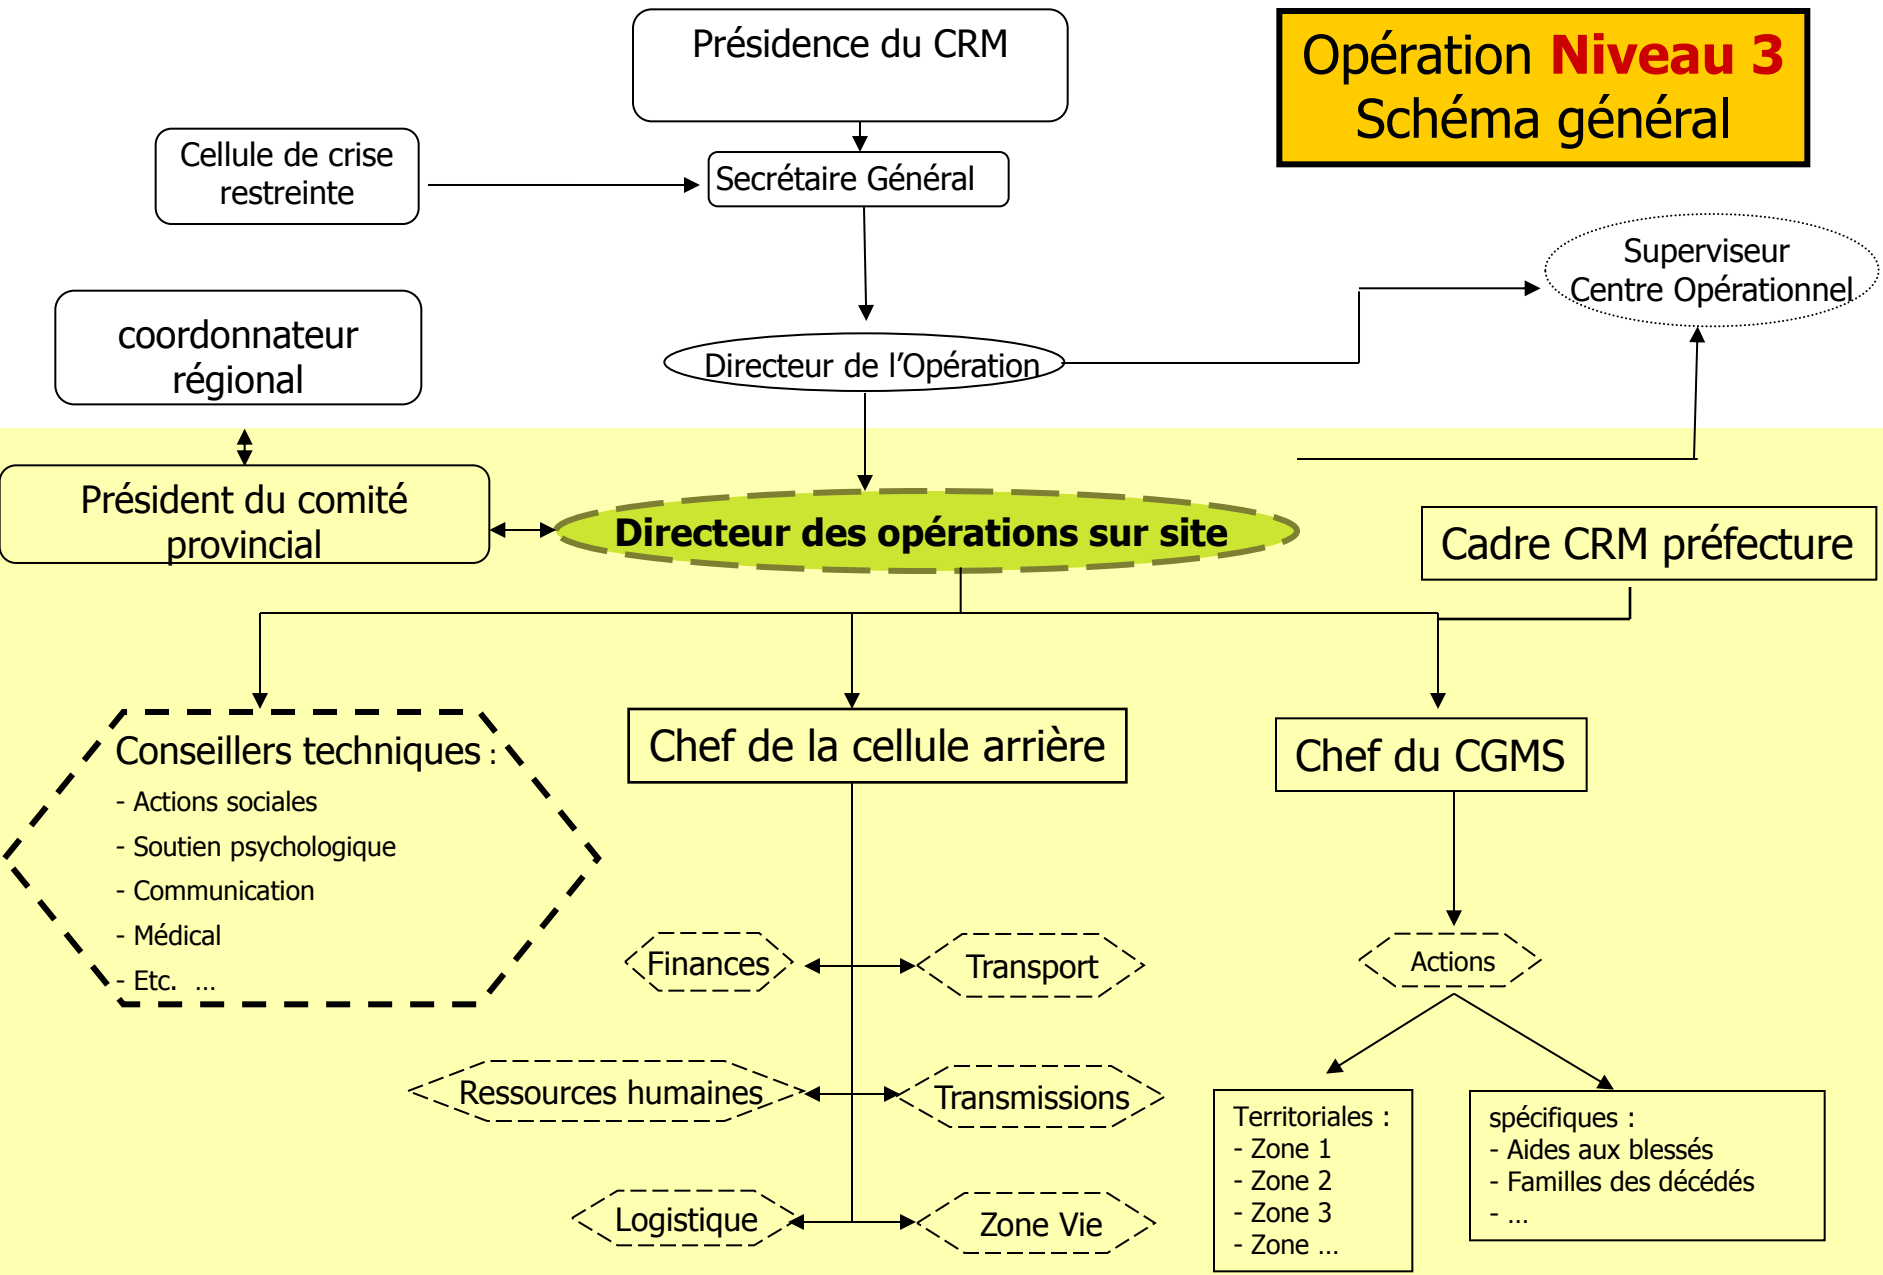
Opération Niveau 3
Schéma général

Présidence du CRM

Cellule de crise restreinte

Secrétaire Général

Superviseur Centre Opérationnel

coordonnateur régional

Directeur de l'Opération

Président du comité provincial

Directeur des opérations sur site

Cadre CRM préfecture

Conseillers techniques :
- Actions sociales
- Soutien psychologique
- Communication
- Médical
- Etc. …

Chef de la cellule arrière

Chef du CGMS

Finances

Transport

Actions

Ressources humaines

Transmissions

Logistique

Zone Vie

Territoriales :
- Zone 1
- Zone 2
- Zone 3
- Zone …

spécifiques :
- Aides aux blessés
- Familles des décédés
- …